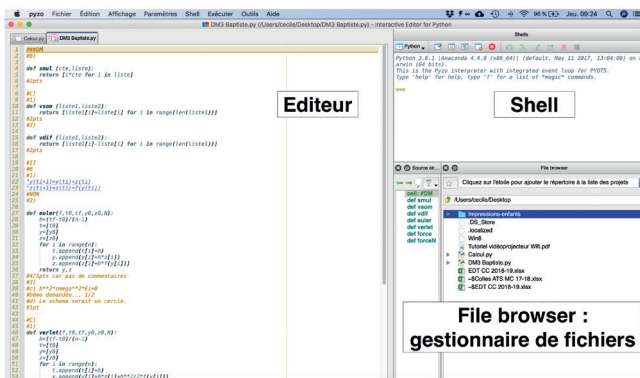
pyzo Fichier Édition Affichage Paramètres Shell Exécuter Outils Aide

DM3 Baptiste.py (/Users/cecile/Desktop/DM3 Baptiste.py) - Interactive Editor for Python

Jeu. 09:24

Calcul.py DM3 Baptiste.py

##DM
#B)

def smul (cte,liste):
    return [i*cte for i in liste]
#2pts

#C)
#1)
def vsom (liste1,liste2):
    return [liste1[i]+liste2[i] for i in range(len(liste1))]
#2pts
#2)

def vdif (liste1,liste2):
    return [liste1[i]-liste2[i] for i in range(len(liste1))]
#2pts

#II
#0
#1)
'y(ti+1)=y(ti)+z(ti)
'z(ti+1)=z(ti)+f(y(ti))
##ON
#2)

def euler(f,t0,tf,y0,z0,N):
    h=(tf-t0)/(n-1)
    t=[t0]
    y=[y0]
    z=[z0]
    for i in range(n):
        t.append(t[i]+h)
        y.append(y[i]+h*z[i])
        z.append(z[i]+h*f(y[i]))
    return y,z
##Tests var pas de commentaires
#3)
#c) h**2*omega**2*Ei=0
#Demo demandée... 1/2
#d) Le schema serait un cercle.
#1pt

#C)
#1)
def verlet(f,t0,tf,y0,z0,N):
    h=(tf-t0)/(n-1)
    t=[t0]
    y=[y0]
    z=[z0]
    for i in range(n):
        t.append(t[i]+h)
        y.append(y[i]+h*z[i]+(h**2/2)*f(y[i]))

Editeur

Shells

Python

Python 3.6.1 |Anaconda 4.4.0 (x86_64)| (default, May 11 2017, 13:04:09) on darwin (64 bits).
This is the Pyzo interpreter with integrated event loop for PYQT5.
Type 'help' for help, type '?' for a list of *magic* commands.

>>>

Shell

Source str...

cell: #DM
def smul
def vsom
def vdif
def euler
def verlet
def force
def forceH

File browser

Cliquez sur l'étoile pour ajouter le répertoire à la liste des projets

/Users/cecile/Desktop

Impressions-enfants
.DS_Store
.localized
Win8
Tutoriel vidéoprojecteur Wifi.pdf
Calcul.py
DM3 Baptiste.py
EDT CC 2018-19.xlsx
~$Colles ATS MC 17-18.xlsx
~$EDT CC 2018-19.xlsx

File browser :
gestionnaire de fichiers